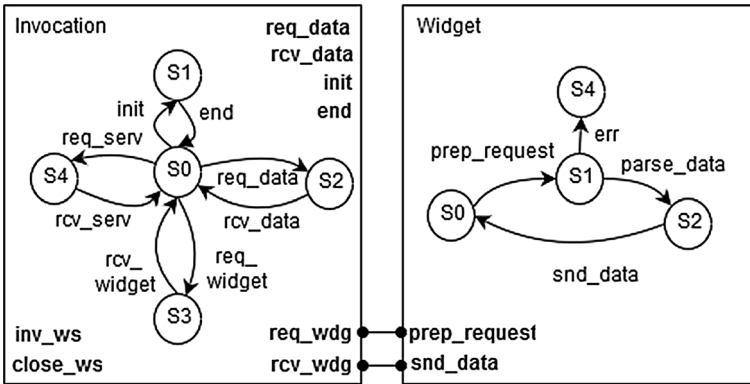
Invocation

req_data
rcv_data
init
end

S1
init
end
req_serv
S4
S0
req_data
S2
rcv_serv
rcv_data
rcv_widget
req_widget
S3

inv_ws
close_ws

req_wdg
rcv_wdg

Widget

S4
err
prep_request
S1
parse_data
S0
S2
snd_data

prep_request
snd_data